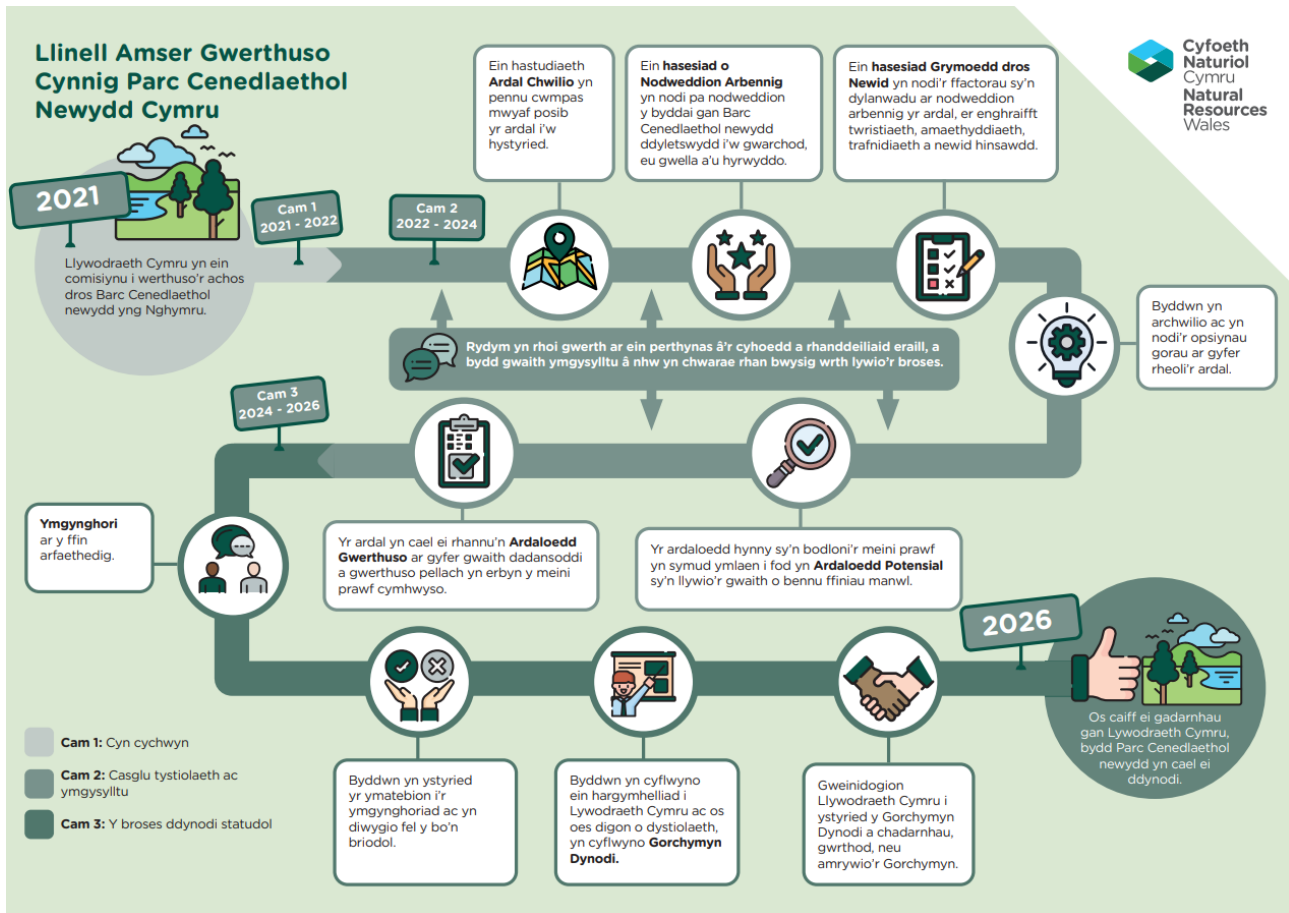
Llinell Amser Gwerthuso Cynnig Parc Cenedlaethol Newydd Cymru

Cyfoeth Naturiol Cymru
Natural Resources Wales

2021

Llywodraeth Cymru yn ein comisiynu i werthuso'r achos dros Barc Cenedlaethol newydd yng Nghymru.

Cam 1
2021 - 2022

Cam 2
2022 - 2024

Ein hastudiaeth Ardal Chwilio yn pennu cwmpas mwyaf posib yr ardal i'w hystyried.

Ein hasesiad o Nodweddion Arbennig yn nodi pa nodweddion y byddai gan Barc Cenedlaethol newydd ddyletswydd i'w gwarchod, eu gwella a'u hyrwyddo.

Ein hasesiad Grymoedd dros Newid yn nodi'r ffactorau sy'n dylanwadu ar nodweddion arbennig yr ardal, er enghraifft twristiaeth, amaethyddiaeth, trafnidiaeth a newid hinsawdd.

Byddwn yn archwilio ac yn nodi'r opsiynau gorau ar gyfer rheoli'r ardal.

Rydym yn rhoi gwerth ar ein perthynas â'r cyhoedd a rhanddeiliaid eraill, a bydd gwaith ymgysylltu â nhw yn chwarae rhan bwysig wrth lywio'r broses.

Cam 3
2024 - 2026

Ymgynghori ar y ffin arfaethedig.

Yr ardal yn cael ei rhannu'n Ardaloedd Gwerthuso ar gyfer gwaith dadansoddi a gwerthuso pellach yn erbyn y meini prawf cymhwyso.

Yr ardaloedd hynny sy'n bodloni'r meini prawf yn symud ymlaen i fod yn Ardaloedd Potensial sy'n llywio'r gwaith o bennu ffiniau manwl.

2026

Os caiff ei gadarnhau gan Lywodraeth Cymru, bydd Parc Cenedlaethol newydd yn cael ei ddynodi.

Cam 1: Cyn cychwyn

Cam 2: Casglu tystiolaeth ac ymgysylltu

Cam 3: Y broses ddynodi statudol

Byddwn yn ystyried yr ymatebion i'r ymgynghoriad ac yn diwygio fel y bo'n briodol.

Byddwn yn cyflwyno ein hargymhelliad i Lywodraeth Cymru ac os oes digon o dystiolaeth, yn cyflwyno Gorchymyn Dynodi.

Gweinidogion Llywodraeth Cymru i ystyried y Gorchymyn Dynodi a chadarnhau, gwrthod, neu amrywio'r Gorchymyn.